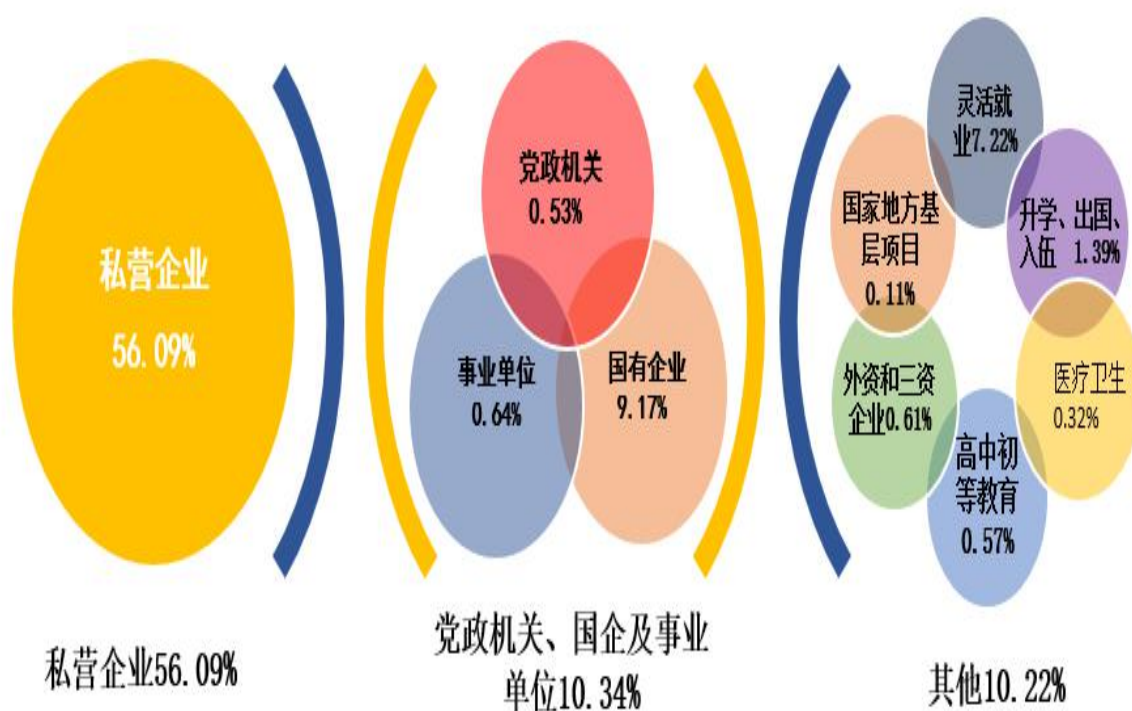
私营企业
56.09%

党政机关
0.53%

事业单位
0.64%

国有企业
9.17%

灵活就业7.22%

国家地方基层项目
0.11%

升学、出国、入伍 1.39%

外资和三资企业0.61%

医疗卫生
0.32%

高中初等教育
0.57%

私营企业56.09%

党政机关、国企及事业单位10.34%

其他10.22%